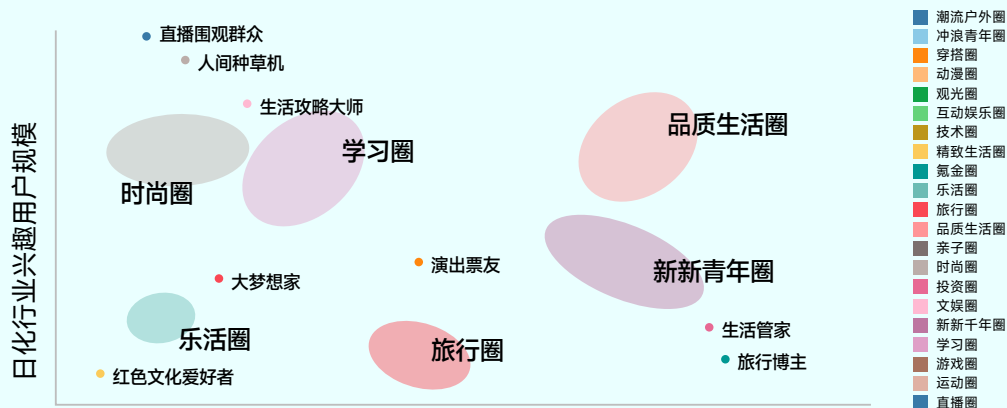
日化行业兴趣用户规模

直播围观群众
人间种草机
生活攻略大师
学习圈
时尚圈
品质生活圈
新新青年圈
演出票友
大梦想家
乐活圈
旅行圈
生活管家
旅行博主
红色文化爱好者

潮流户外圈
冲浪青年圈
穿搭圈
动漫圈
观光圈
互动娱乐圈
技术圈
精致生活圈
氪金圈
乐活圈
旅行圈
品质生活圈
亲子圈
时尚圈
投资圈
文娱圈
新新千年圈
学习圈
游戏圈
运动圈
直播圈